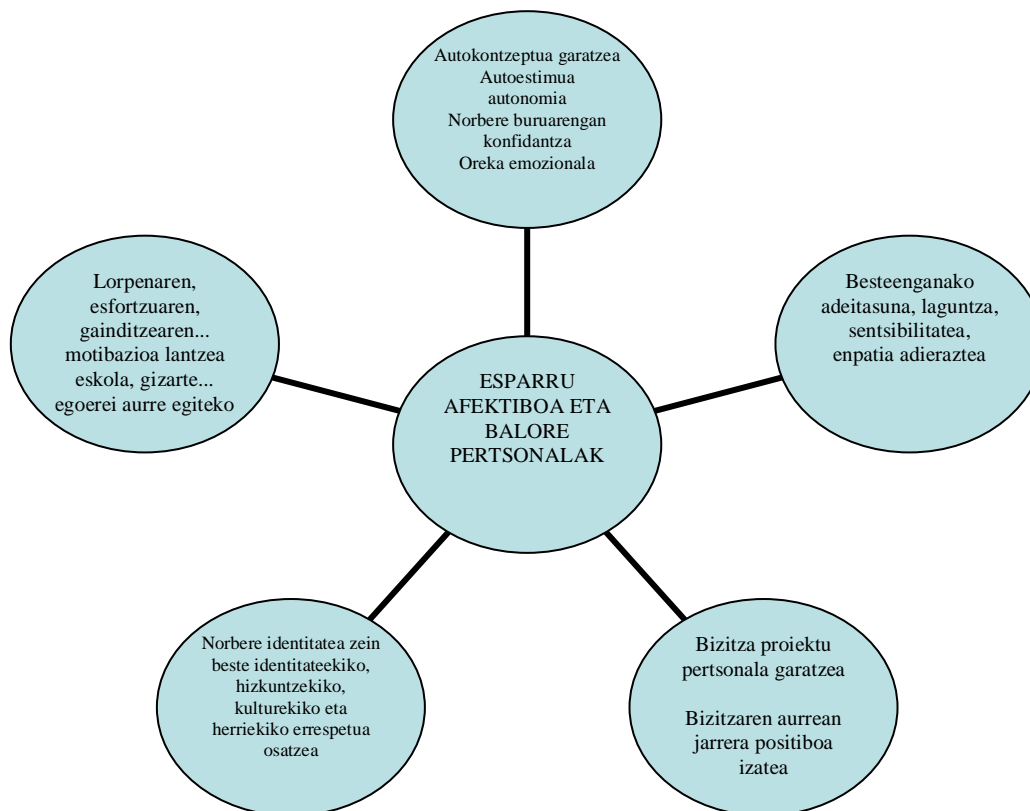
Autokontzeptua garatzea
Autoestimua
autonomia
Norbere buruarengan konfidantza
Oreka emozionala

Lorpenaren, esfortzuaren, gainditzearen... motibazioa lantzea eskola, gizarte... egoerei aurre egiteko

Besteenganako adeitasuna, laguntza, sentsibilitatea, enpatia adieraztea

ESPARRU AFEKTIBOA ETA BALORE PERTSONALAK

Norbere identitatea zein beste identitateekiko, hizkuntzekiko, kulturekiko eta herriekiko errespetua osatzea

Bizitza proiektu pertsonala garatzea

Bizitzaren aurrean jarrera positiboa izatea